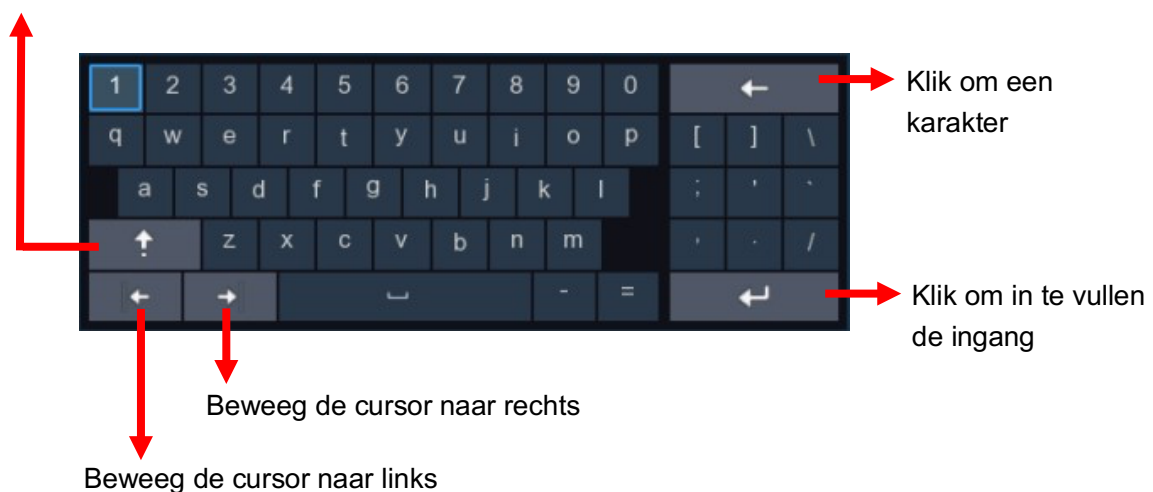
1 2 3 4 5 6 7 8 9 0 ←
q w e r t y u i o p [ ] \
a s d f g h j k l ; ' `
z x c v b n m , . /
- =

Klik om een karakter

Klik om in te vullen de ingang

Beweeg de cursor naar rechts

Beweeg de cursor naar links